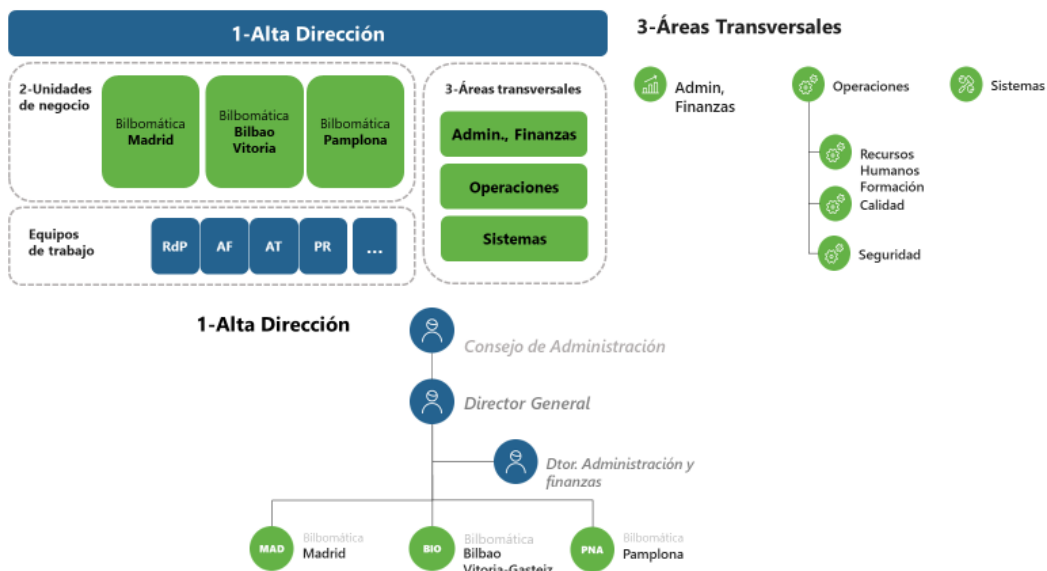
1-Alta Dirección

2-Unidades de negocio

Bilbomática Madrid

Bilbomática Bilbao Vitoria

Bilbomática Pamplona

3-Áreas transversales

Admin., Finanzas

Operaciones

Sistemas

Equipos de trabajo

RdP

AF

AT

PR

...

3-Áreas Transversales

Admin, Finanzas

Operaciones

Sistemas

Recursos Humanos

Formación Calidad

Seguridad

1-Alta Dirección

Consejo de Administración

Director General

Dtor. Administración y finanzas

MAD Bilbomática Madrid

BIO Bilbomática Bilbao Vitoria-Gasteiz

PNA Bilbomática Pamplona